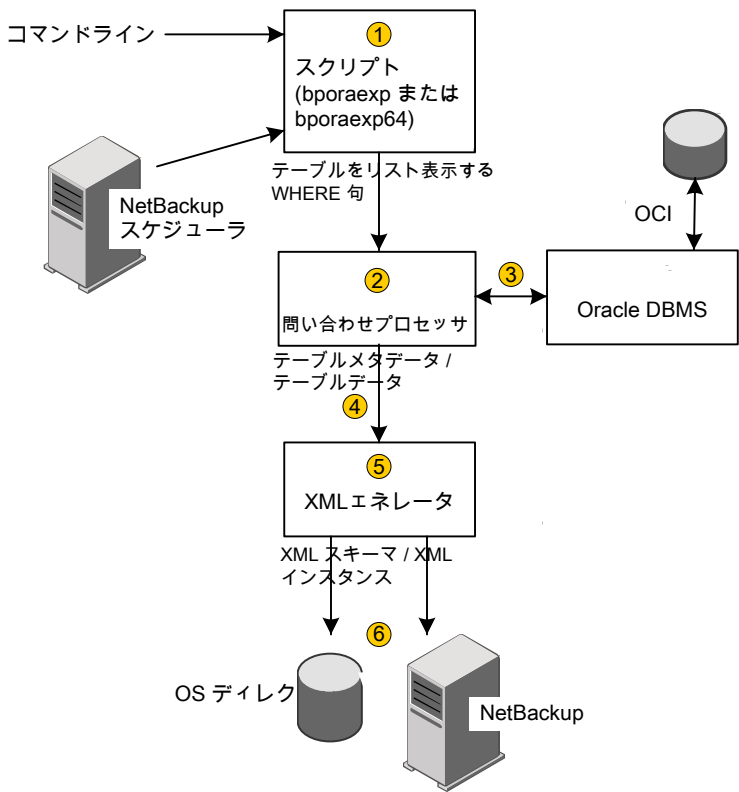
コマンドライン

1
スクリプト
(bporaexp または bporaexp64)

NetBackup
スケジューラ

テーブルをリスト表示する
WHERE 句

OCI

2
問い合わせプロセッサ

3

Oracle DBMS

テーブルメタデータ /
テーブルデータ

4

5
XMLエネレータ

XML スキーマ / XML
インスタンス

6

OS ディレク

NetBackup